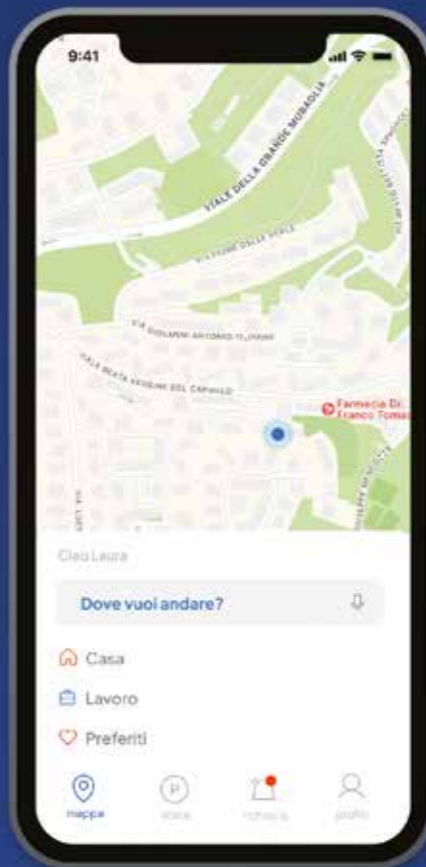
9:41

VIALE DELLA GRANDE MURAGLIA

VIA FIUME DELLE PERLE

VIA GIOVANNI ANTONIO FILIPPINI

VIALE BEATA VERGINE DEL CARMELO

Farmacia Di Franco Tomas

Ciao Laura

Dove vuoi andare?

Casa

Lavoro

Preferiti

mappe

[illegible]

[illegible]

profilo